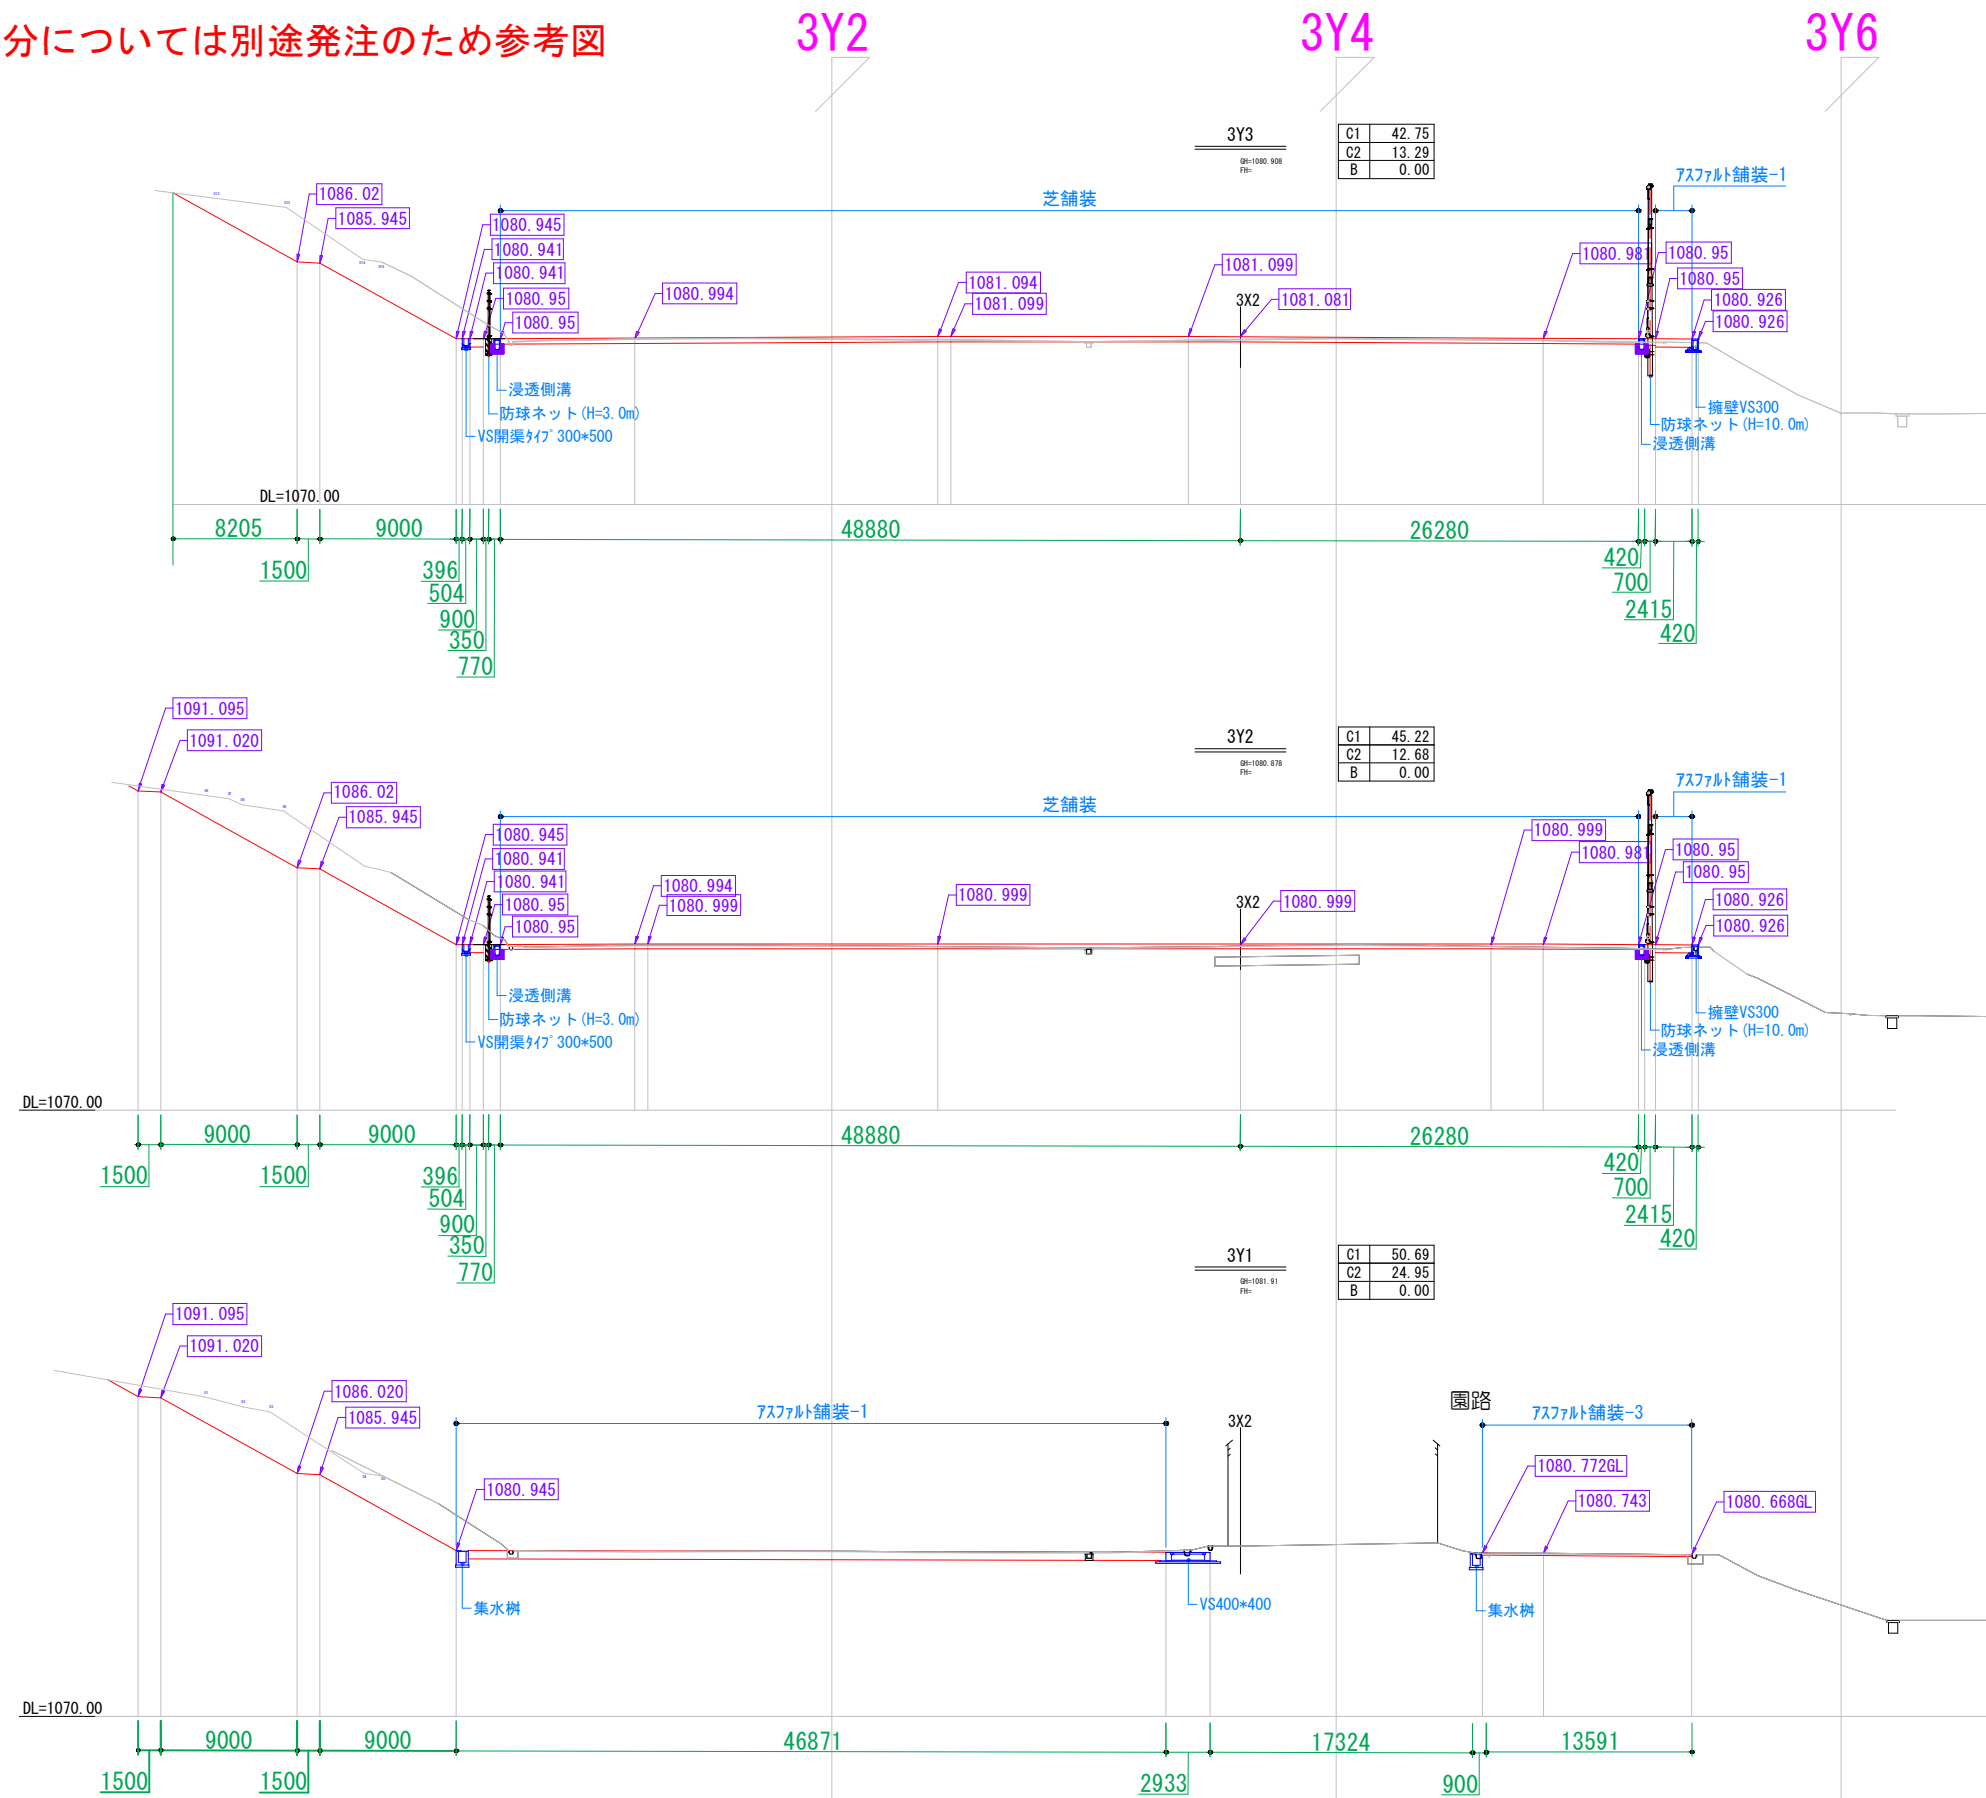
分については別途発注のため参考図

3Y2
3Y4
3Y6

3Y3

| C1 | 42.75 |
|---|---|
| C2 | 13.29 |
| B | 0.00 |

アスファルト舗装-1
芝舗装
1086.02
1085.945
1080.945
1080.941
1080.941
1080.95
1080.95
1080.994
1081.094
1081.099
1081.099
3X2
1081.081
1080.981
1080.95
1080.95
1080.926
1080.926
浸透側溝
防球ネット(H=3.0m)
VS開渠ﾀｲﾌﾟ 300*500
擁壁VS300
防球ネット(H=10.0m)
浸透側溝
DL=1070.00
8205
9000
48880
26280
1500
396
504
900
350
770
420
700
2415
420

3Y2

| C1 | 45.22 |
|---|---|
| C2 | 12.68 |
| B | 0.00 |

アスファルト舗装-1
芝舗装
1091.095
1091.020
1086.02
1085.945
1080.945
1080.941
1080.941
1080.95
1080.95
1080.994
1080.999
1080.999
3X2
1080.999
1080.999
1080.981
1080.95
1080.95
1080.926
1080.926
浸透側溝
防球ネット(H=3.0m)
VS開渠ﾀｲﾌﾟ 300*500
擁壁VS300
防球ネット(H=10.0m)
浸透側溝
DL=1070.00
9000
9000
48880
26280
1500
1500
396
504
900
350
770
420
700
2415
420

3Y1

| C1 | 50.69 |
|---|---|
| C2 | 24.95 |
| B | 0.00 |

1091.095
1091.020
1086.020
1085.945
アスファルト舗装-1
3X2
園路
アスファルト舗装-3
1080.945
1080.772GL
1080.743
1080.668GL
集水桝
VS400*400
集水桝
DL=1070.00
9000
9000
46871
17324
13591
1500
1500
2933
900